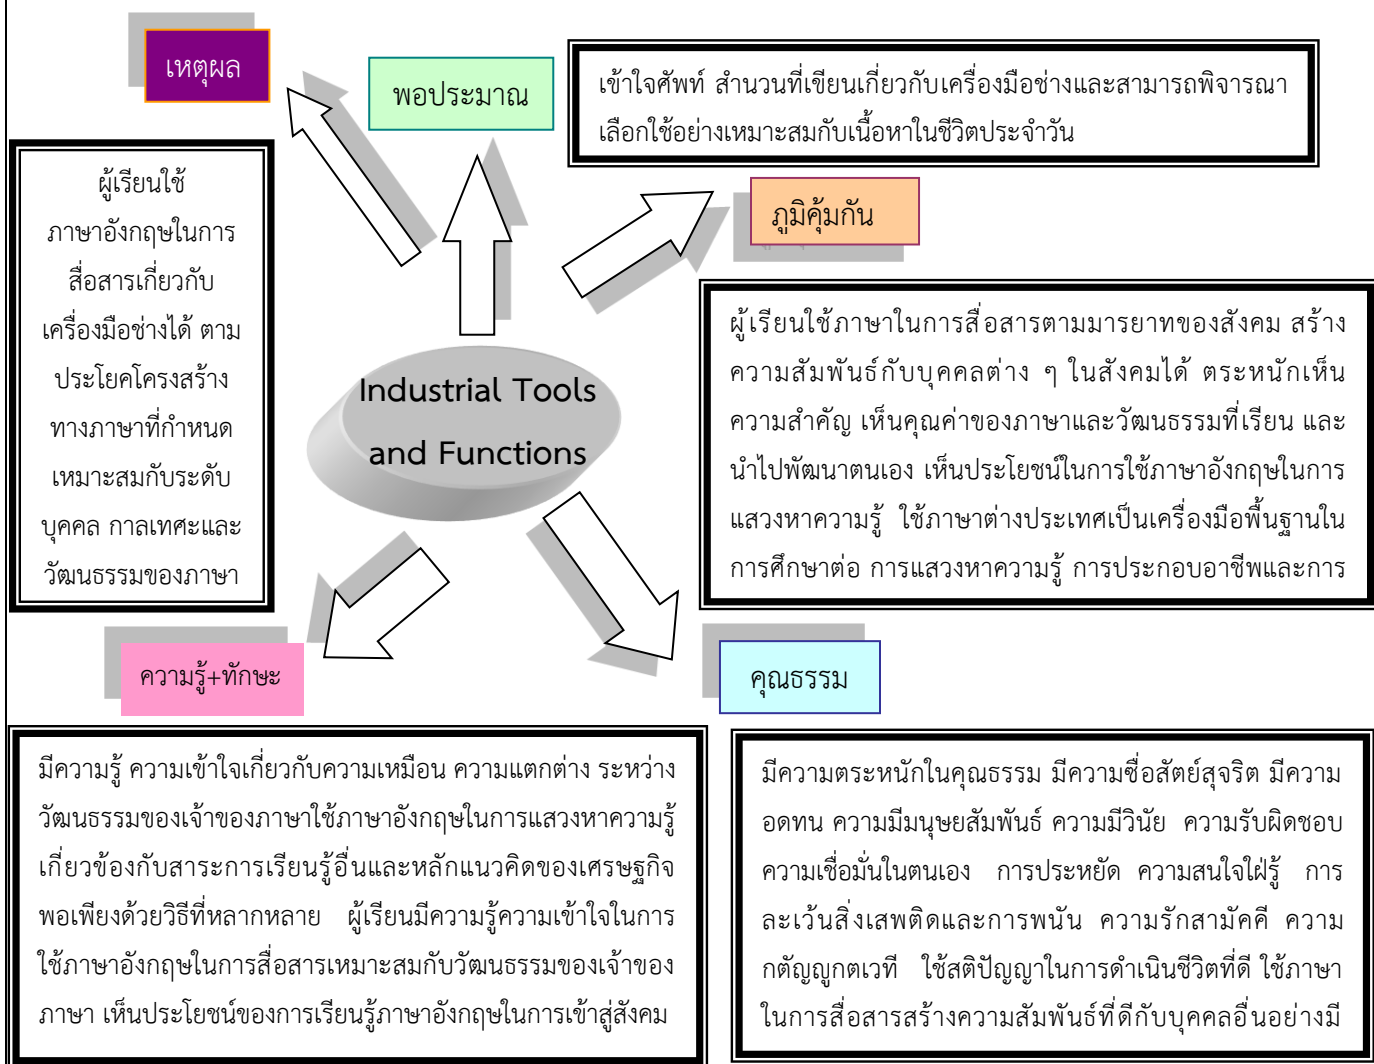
เหตุผล

พอประมาณ

เข้าใจศัพท์ สำนวนที่เขียนเกี่ยวกับเครื่องมือช่างและสามารถพิจารณาเลือกใช้อย่างเหมาะสมกับเนื้อหาในชีวิตประจำวัน

ผู้เรียนใช้ภาษาอังกฤษในการสื่อสารเกี่ยวกับเครื่องมือช่างได้ ตามประโยคโครงสร้างทางภาษาที่กำหนดเหมาะสมกับระดับบุคคล กาลเทศะและวัฒนธรรมของภาษา

ภูมิคุ้มกัน

ผู้เรียนใช้ภาษาในการสื่อสารตามมารยาทของสังคม สร้างความสัมพันธ์กับบุคคลต่าง ๆ ในสังคมได้ ตระหนักเห็นความสำคัญ เห็นคุณค่าของภาษาและวัฒนธรรมที่เรียน และนำไปพัฒนาตนเอง เห็นประโยชน์ในการใช้ภาษาอังกฤษในการแสวงหาความรู้ ใช้ภาษาต่างประเทศเป็นเครื่องมือพื้นฐานในการศึกษาต่อ การแสวงหาความรู้ การประกอบอาชีพและการ

Industrial Tools and Functions

ความรู้+ทักษะ

คุณธรรม

มีความรู้ ความเข้าใจเกี่ยวกับความเหมือน ความแตกต่าง ระหว่างวัฒนธรรมของเจ้าของภาษาใช้ภาษาอังกฤษในการแสวงหาความรู้เกี่ยวข้องกับสาระการเรียนรู้อื่นและหลักแนวคิดของเศรษฐกิจพอเพียงด้วยวิธีที่หลากหลาย ผู้เรียนมีความรู้ความเข้าใจในการใช้ภาษาอังกฤษในการสื่อสารเหมาะสมกับวัฒนธรรมของเจ้าของภาษา เห็นประโยชน์ของการเรียนรู้ภาษาอังกฤษในการเข้าสู่สังคม

มีความตระหนักในคุณธรรม มีความซื่อสัตย์สุจริต มีความอดทน ความมีมนุษยสัมพันธ์ ความมีวินัย ความรับผิดชอบ ความเชื่อมั่นในตนเอง การประหยัด ความสนใจใฝ่รู้ การละเว้นสิ่งเสพติดและการพนัน ความรักสามัคคี ความกตัญญูกตเวที ใช้สติปัญญาในการดำเนินชีวิตที่ดี ใช้ภาษาในการสื่อสารสร้างความสัมพันธ์ที่ดีกับบุคคลอื่นอย่างมี